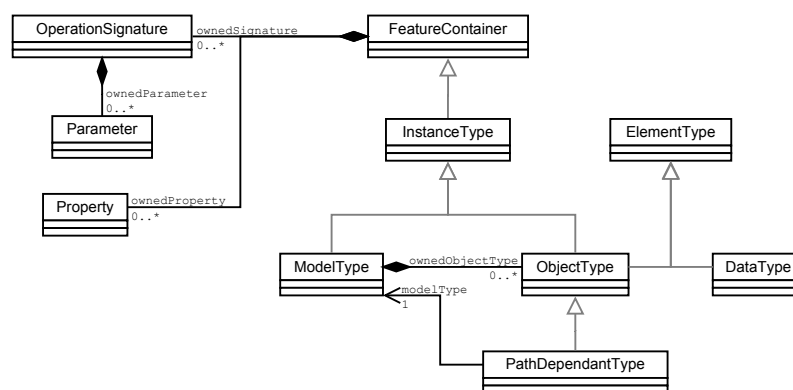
OperationSignature

ownedSignature
0..*

FeatureContainer

ownedParameter
0..*

Parameter

InstanceType

ElementType

Property

ownedProperty
0..*

ModelType

ownedObjectType
0..*

ObjectType

DataType

modelType
1

PathDependantType